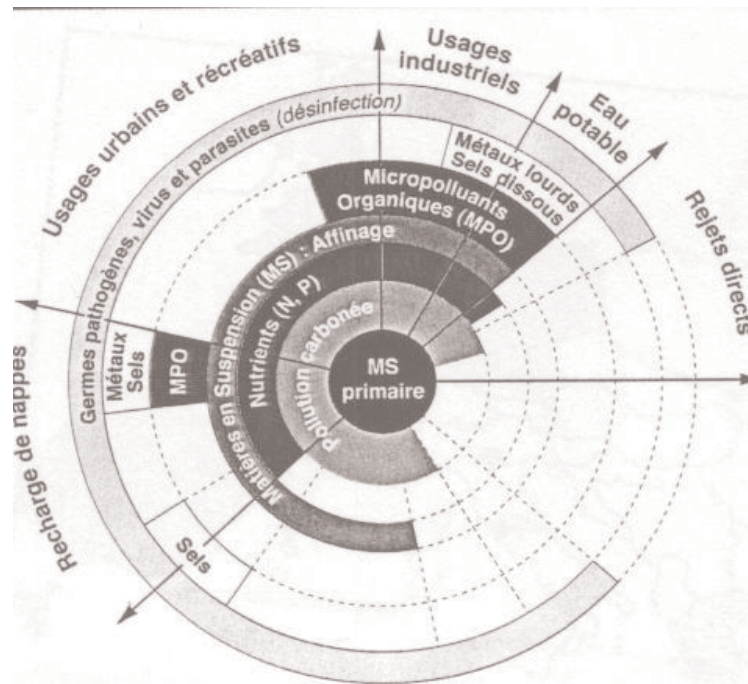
Usages urbains et récréatifs

Usages industriels

Eau potable

Rejets directs

Recharge de nappes

Germes pathogènes, virus et parasites (désinfection)

Métaux lourds Sels dissous

Micropolluants Organiques (MPO)

Matières en Suspension (MS) : Affinage

Nutrients (N, P)

Pollution carbonée

MS primaire

Métaux Sels

MPO

Sels